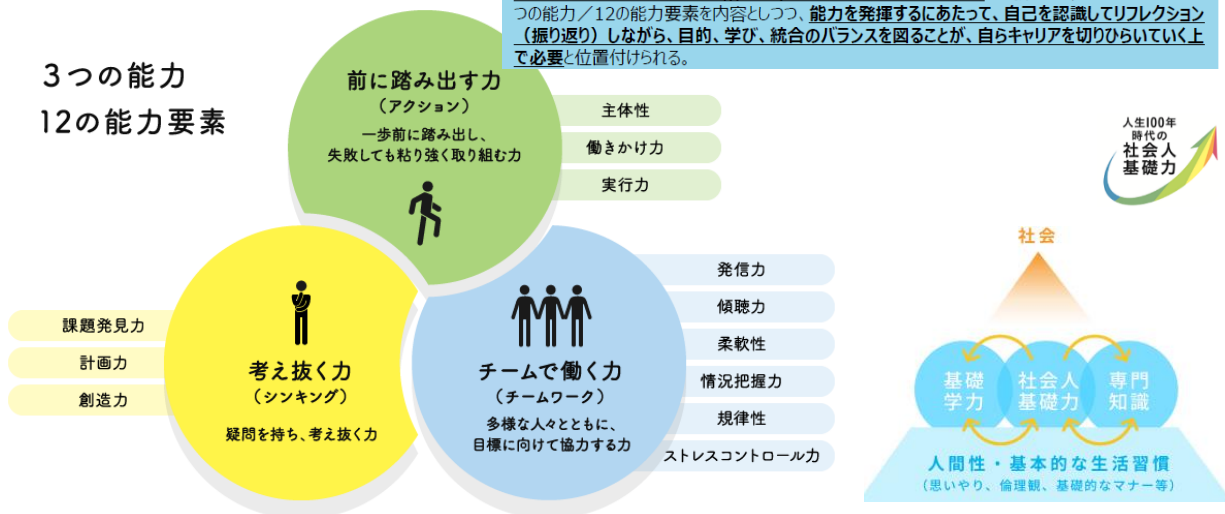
つの能力／12の能力要素を内容としつつ、能力を発揮するにあたって、自己を認識してリフレクション（振り返り）しながら、目的、学び、統合のバランスを図ることが、自らキャリアを切りひらいていく上で必要と位置付けられる。

3つの能力
12の能力要素

前に踏み出す力
（アクション）
一歩前に踏み出し、失敗しても粘り強く取り組む力

主体性
働きかけ力
実行力

考え抜く力
（シンキング）
疑問を持ち、考え抜く力

課題発見力
計画力
創造力

チームで働く力
（チームワーク）
多様な人々とともに、目標に向けて協力する力

発信力
傾聴力
柔軟性
情況把握力
規律性
ストレスコントロール力

人生100年時代の
社会人基礎力

社会

基礎学力
社会人基礎力
専門知識

人間性・基本的な生活習慣
（思いやり、倫理観、基礎的なマナー等）